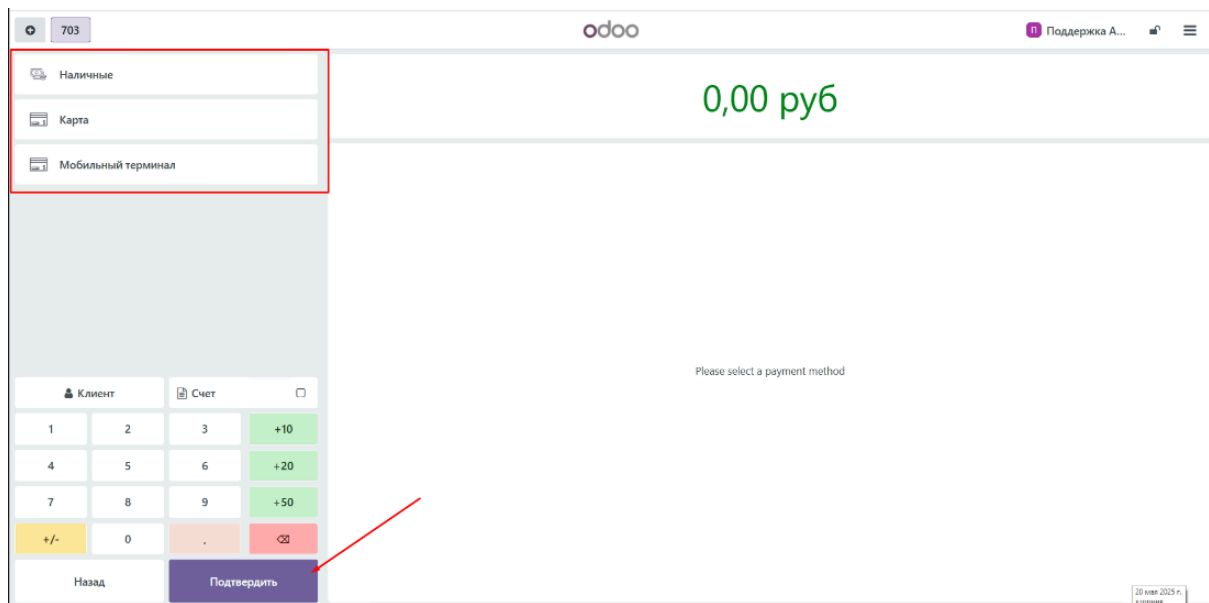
703

odoo

П Поддержка А...

Наличные

Карта

Мобильный терминал

0,00 руб

Please select a payment method

Клиент

Счет

1 2 3 +10

4 5 6 +20

7 8 9 +50

+/- 0 . ⌫

Назад

Подтвердить

20 мая 2025 г.
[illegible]